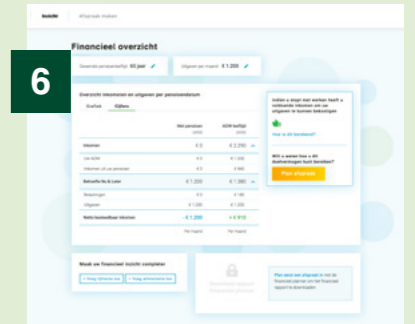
6

Afspraak maken

Financieel overzicht

Gewenste pensioenleeftijd 65 jaar

Uitgaven per maand € 1.200

Overzicht inkomsten en uitgaven per pensioendatum

Grafiek Tijdlijn

| | Met pensioen | AOW leeftijd | |
|---|---|---|---|
| Inkomen | € 0 | € 2.250 | |
| Uw AOW | € 0 | € 1.250 | |
| Inkomen uit uw pensioen | € 0 | € 1.000 | |
| Belastingen & Lasten | € 1.200 | € 1.380 | |
| Belastingen | € 0 | € 180 | |
| Uitgaven | € 1.200 | € 1.200 | |
| Netto besteedbaar inkomen | - € 1.200 | + € 910 | |
| | Per maand | Per maand | |

Indien u stopt met werken heeft u voldoende inkomen om uw uitgaven te kunnen bekostigen

Hoe is dit berekend?

Wilt u weten hoe u dit doelvermogen kunt bereiken?

Plan afspraak

Maak uw financieel inzicht completer

+ Voeg zijtaken toe

+ Voeg schenkkant toe

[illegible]

Plan eerst een afspraak in met de financieel planner om het financieel rapport te downloaden